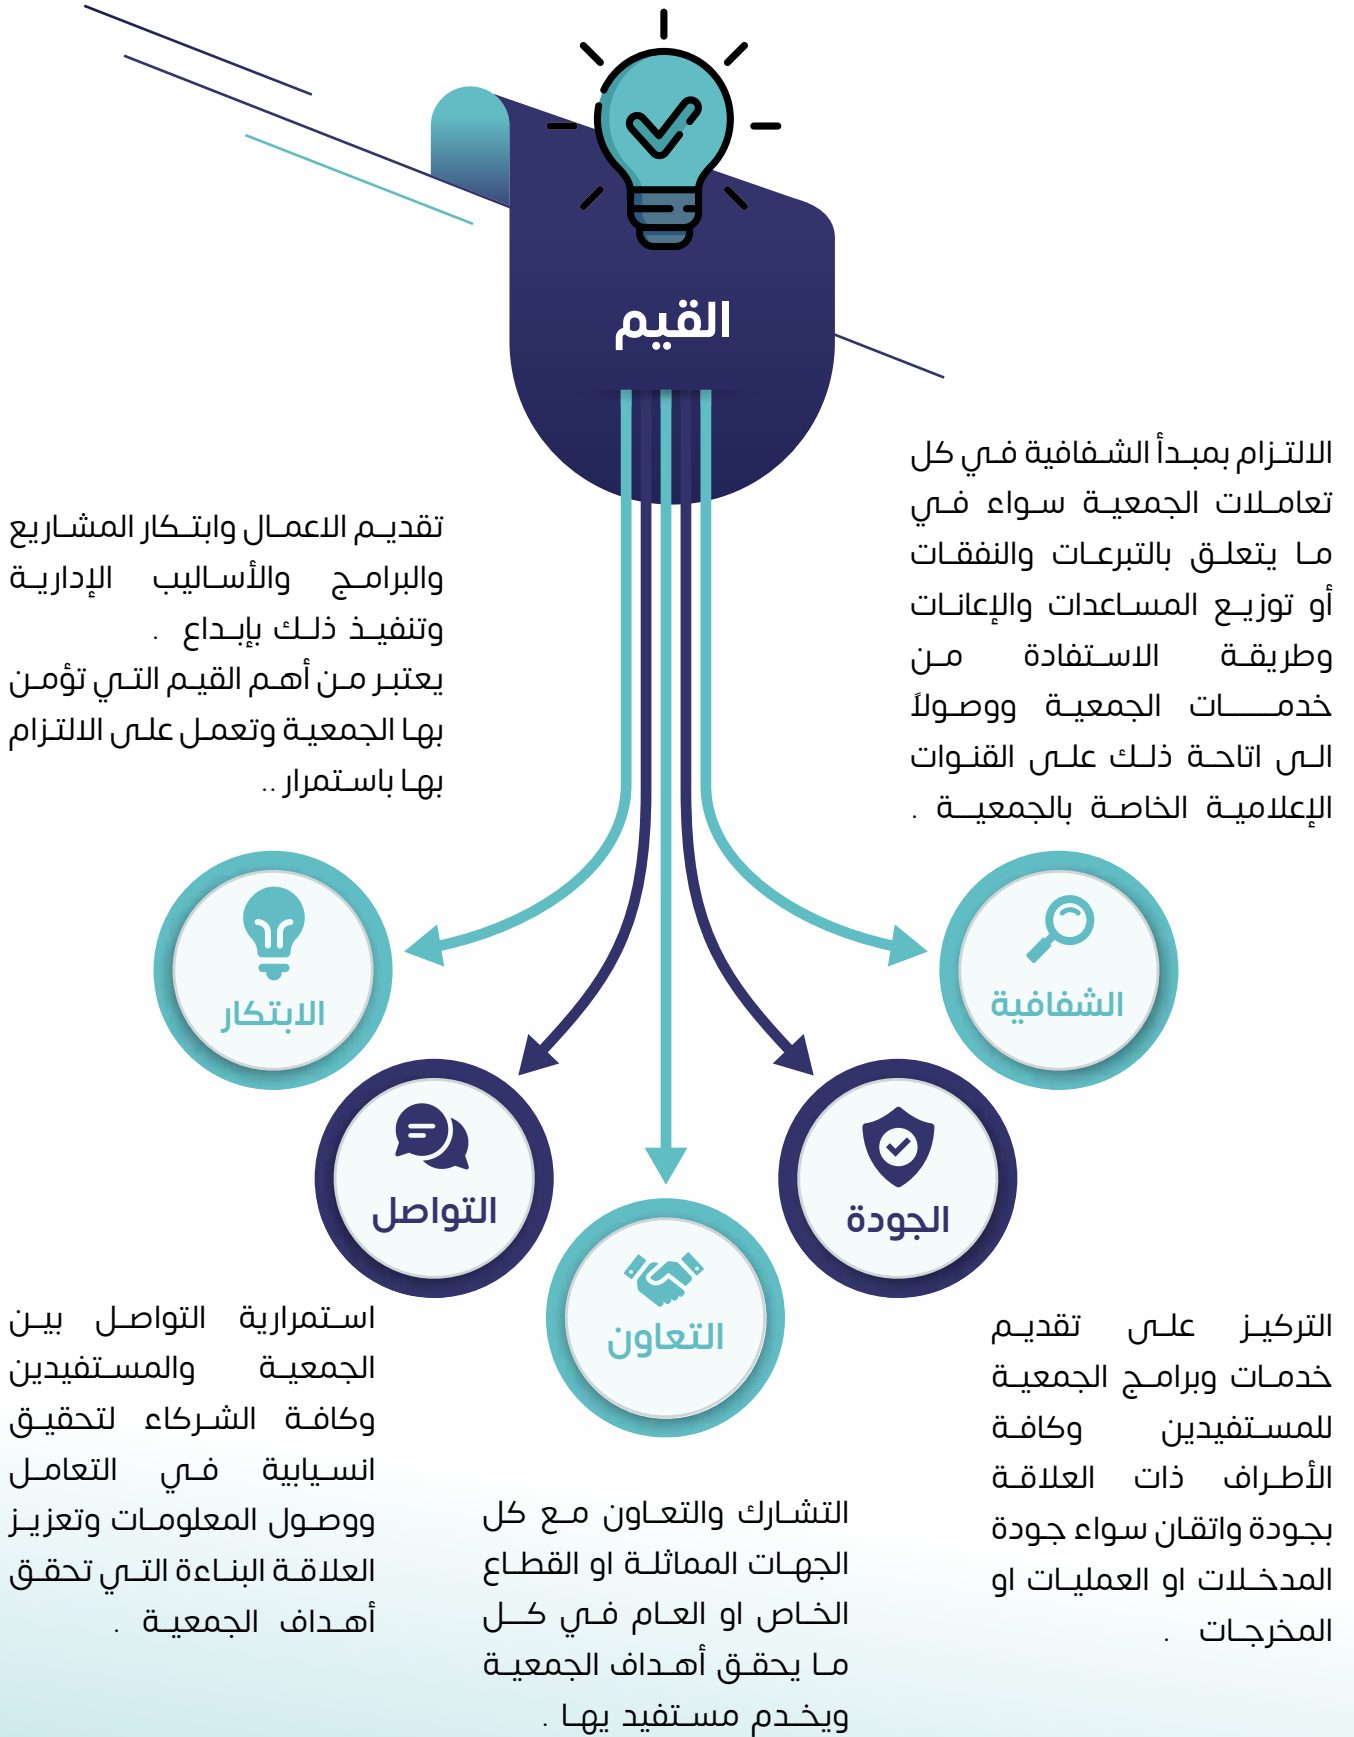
القيم

الالتزام بمبدأ الشفافية في كل تعاملات الجمعية سواء في ما يتعلق بالتبرعات والنفقات أو توزيع المساعدات والإعانات وطريقة الاستفادة من خدمات الجمعية ووصولاً الى اتاحة ذلك على القنوات الإعلامية الخاصة بالجمعية .

تقديم الاعمال وابتكار المشاريع والبرامج والأساليب الإدارية وتنفيذ ذلك بإبداع .
يعتبر من أهم القيم التي تؤمن بها الجمعية وتعمل على الالتزام بها باستمرار ..

الابتكار

الشفافية

التواصل

الجودة

التعاون

استمرارية التواصل بين الجمعية والمستفيدين وكافة الشركاء لتحقيق انسيابية في التعامل ووصول المعلومات وتعزيز العلاقة البناءة التي تحقق أهداف الجمعية .

التشارك والتعاون مع كل الجهات المماثلة او القطاع الخاص او العام في كل ما يحقق أهداف الجمعية ويخدم مستفيد يها .

التركيز على تقديم خدمات وبرامج الجمعية للمستفيدين وكافة الأطراف ذات العلاقة بجودة واتقان سواء جودة المدخلات او العمليات او المخرجات .